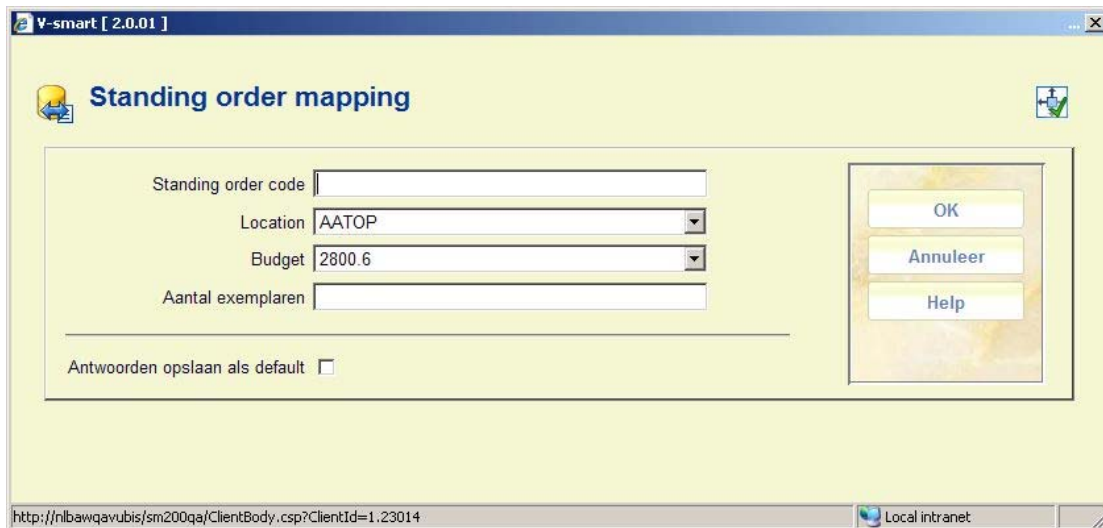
V-smart [ 2.0.01 ]

Standing order mapping

Standing order code

Location AATOP

Budget 2800.6

Aantal exemplaren

Antwoorden opslaan als default

OK

Annuleer

Help

http://nlbawqavubis/sm200qa/ClientBody.csp?ClientId=1.23014

Local intranet